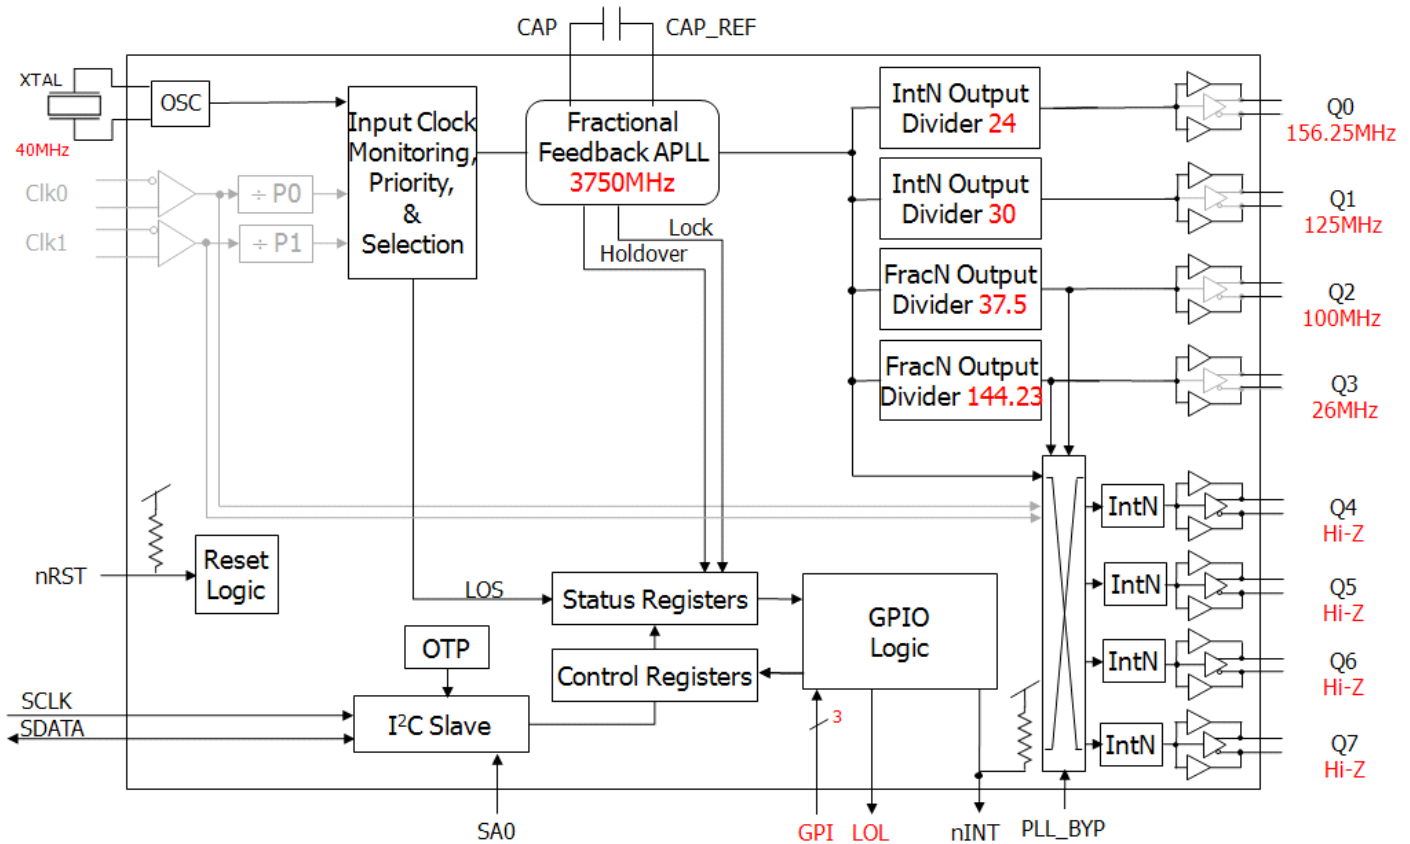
CAP CAP_REF

XTAL

40MHz

OSC

Clk0

Clk1

÷ P0

÷ P1

Input Clock Monitoring, Priority, & Selection

Fractional Feedback APLL 3750MHz

Lock

Holdover

IntN Output Divider 24

IntN Output Divider 30

FracN Output Divider 37.5

FracN Output Divider 144.23

Q0 156.25MHz

Q1 125MHz

Q2 100MHz

Q3 26MHz

IntN

IntN

IntN

IntN

Q4 Hi-Z

Q5 Hi-Z

Q6 Hi-Z

Q7 Hi-Z

nRST

Reset Logic

LOS

Status Registers

GPIO Logic

OTP

Control Registers

SCLK

SDATA

I$^2$C Slave

3

SA0

GPI LOL

nINT

PLL_BYP